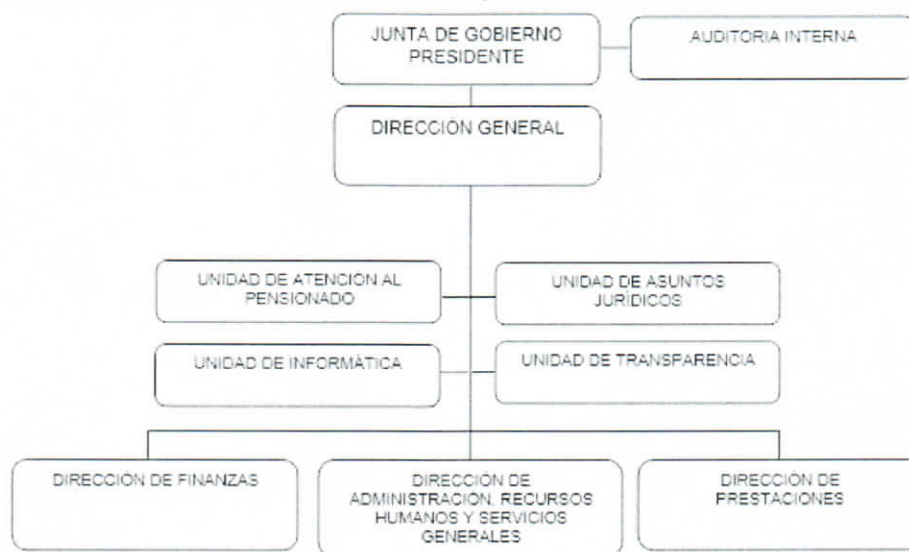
JUNTA DE GOBIERNO PRESIDENTE

AUDITORIA INTERNA

DIRECCIÓN GENERAL

UNIDAD DE ATENCIÓN AL PENSIONADO

UNIDAD DE ASUNTOS JURÍDICOS

UNIDAD DE INFORMÁTICA

UNIDAD DE TRANSPARENCIA

DIRECCIÓN DE FINANZAS

DIRECCIÓN DE ADMINISTRACIÓN, RECURSOS HUMANOS Y SERVICIOS GENERALES

DIRECCIÓN DE PRESTACIONES